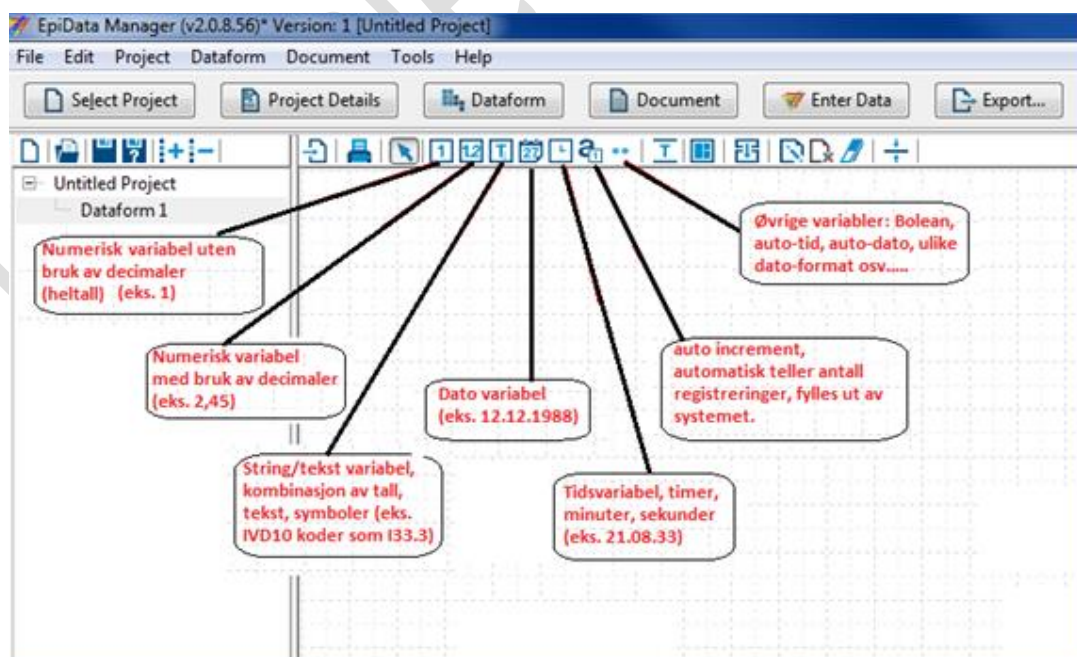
EpiData Manager (v2.0.8.56)* Version: 1 [Untitled Project]

File Edit Project Dataform Document Tools Help

Select Project Project Details Dataform Document Enter Data Export...

Untitled Project
Dataform 1

1 12 T 27

Numerisk variabel uten bruk av decimaler (heltall) (eks. 1)

Numerisk variabel med bruk av decimaler (eks. 2,45)

String/tekst variabel, kombinasjon av tall, tekst, symboler (eks. IVD10 koder som I33.3)

Dato variabel (eks. 12.12.1988)

Tidsvariabel, timer, minuter, sekunder (eks. 21.08.33)

auto increment, automatisk teller antall registreringer, fylles ut av systemet.

Øvrige variabler: Bolean, auto-tid, auto-dato, ulike dato-format osv.....